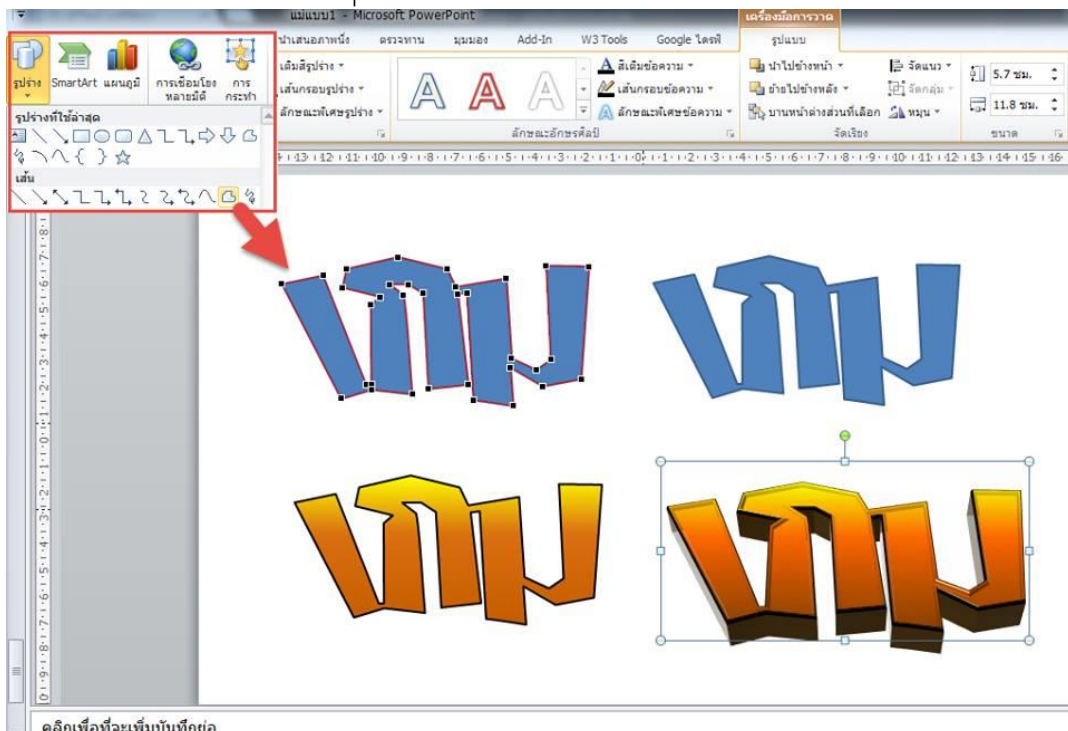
แม่แบบ1 - Microsoft PowerPoint
เครื่องมือการวาด
นำเสนอภาพนิ่ง ตรวจทาน มุมมอง Add-In W3 Tools Google ไดรฟ์ รูปแบบ
รูปร่าง SmartArt แผนภูมิ การเชื่อมโยงหลายมิติ การกระทำ
เติมสีรูปร่าง
เส้นกรอบรูปร่าง
ลักษณะพิเศษรูปร่าง
A A A
สีเติมข้อความ
เส้นกรอบข้อความ
ลักษณะพิเศษข้อความ
ลักษณะอักษรศิลป์
นำไปข้างหน้า
ย้ายไปข้างหลัง
บานหน้าต่างส่วนที่เลือก
จัดแนว
จัดกลุ่ม
หมุน
จัดเรียง
5.7 ซม.
11.8 ซม.
ขนาด
รูปร่างที่ใช้ล่าสุด
เส้น
เกม
เกม
เกม
เกม
คลิกเพื่อเพิ่มบันทึกย่อ